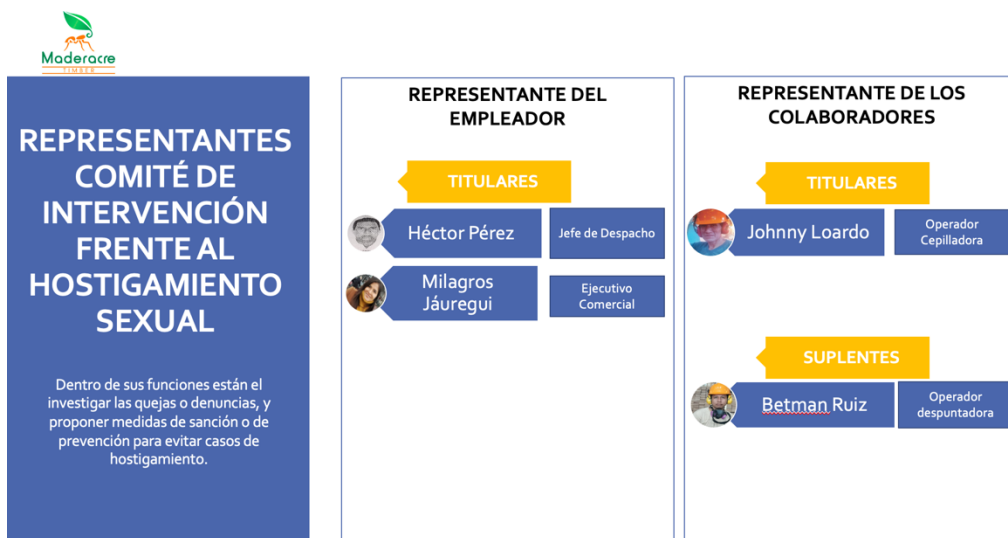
Maderacre
TIMBER

REPRESENTANTES COMITÉ DE INTERVENCIÓN FRENTE AL HOSTIGAMIENTO SEXUAL

Dentro de sus funciones están el investigar las quejas o denuncias, y proponer medidas de sanción o de prevención para evitar casos de hostigamiento.

REPRESENTANTE DEL EMPLEADOR

TITULARES

Héctor Pérez

Jefe de Despacho

Milagros Jáuregui

Ejecutivo Comercial

REPRESENTANTE DE LOS COLABORADORES

TITULARES

Johnny Loardo

Operador Cepilladora

SUPLENTES

Betman Ruiz

Operador despuntadora